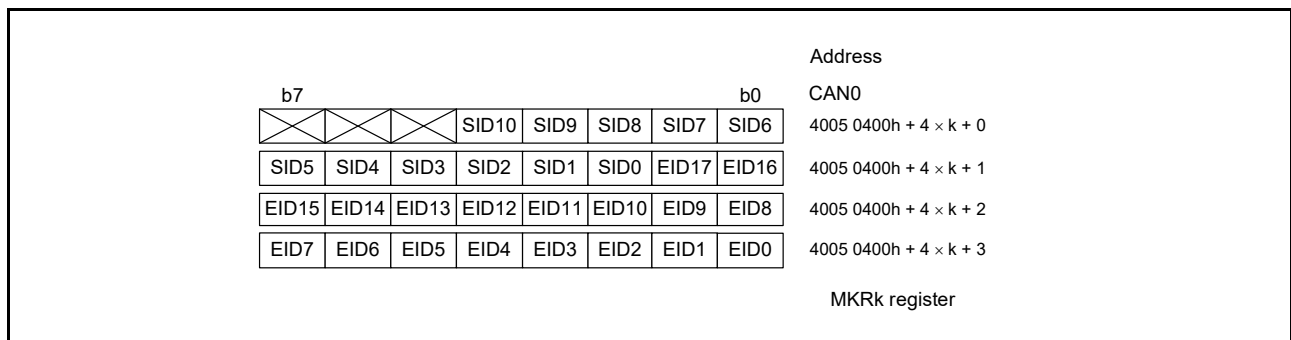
Address

b7 b0 CAN0

|  |  |  |  |  |  |  |  |  |
|---|---|---|---|---|---|---|---|---|
|  |  |  | SID10 | SID9 | SID8 | SID7 | SID6 | 4005 0400h + 4 $\times$ k + 0 |
| SID5 | SID4 | SID3 | SID2 | SID1 | SID0 | EID17 | EID16 | 4005 0400h + 4 $\times$ k + 1 |
| EID15 | EID14 | EID13 | EID12 | EID11 | EID10 | EID9 | EID8 | 4005 0400h + 4 $\times$ k + 2 |
| EID7 | EID6 | EID5 | EID4 | EID3 | EID2 | EID1 | EID0 | 4005 0400h + 4 $\times$ k + 3 |

MKRk register